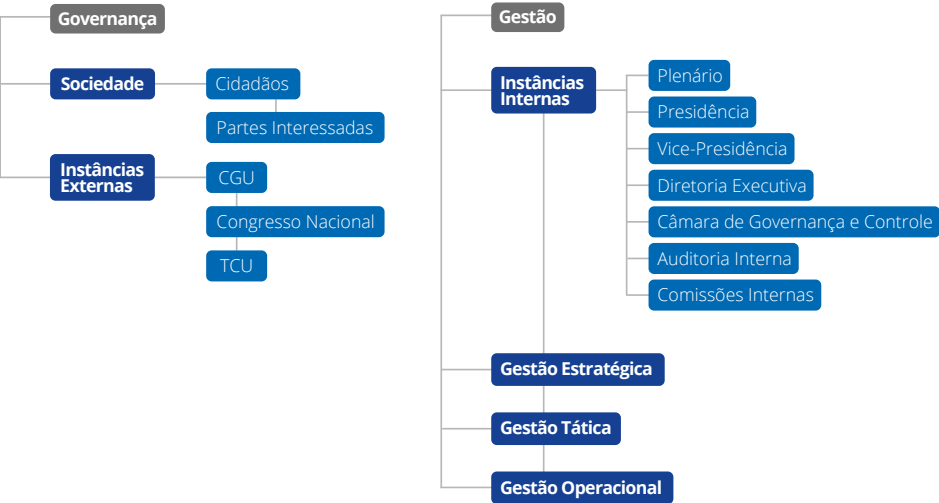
Governança

Sociedade

Cidadãos

Partes Interessadas

Instâncias Externas

CGU

Congresso Nacional

TCU

Gestão

Instâncias Internas

Plenário

Presidência

Vice-Presidência

Diretoria Executiva

Câmara de Governança e Controle

Auditoria Interna

Comissões Internas

Gestão Estratégica

Gestão Tática

Gestão Operacional